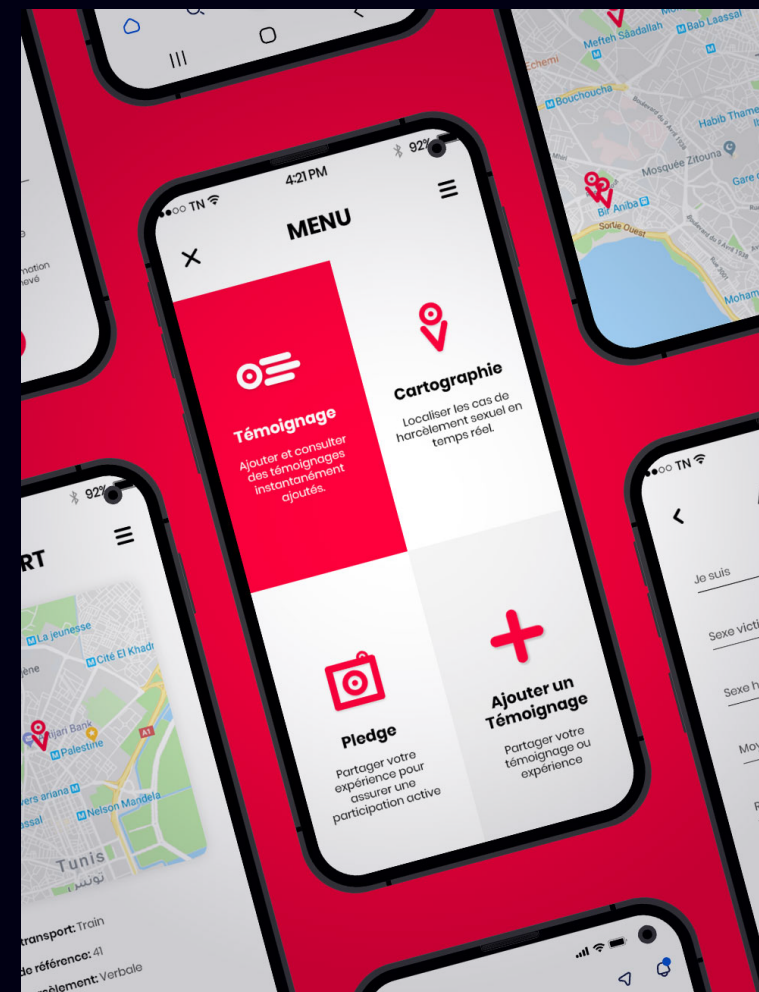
Mefteh Saadallah
Bab Laassal
Echemi
Bouchoucha
Habib Thame
Mosquée Zitouna
Gare
Bir Aniba
Sortie Ouest
Moham

mation
levé

●●○○ TN
4:21 PM
92%
MENU
Témoignage
Ajouter et consulter des témoignages instantanément ajoutés.
Cartographie
Localiser les cas de harcèlement sexuel en temps réel.
Pledge
Partager votre expérience pour assurer une participation active
Ajouter un Témoignage
Partager votre témoignage ou expérience

92%
RT
La jeunesse
Cité El Khadr
Palestine
vers ariana
Nelson Mandela
Tunis
تونس
transport: Train
de référence: 41
cèlement: Verbale

●●○○ TN
Je suis
Sexe victi
Sexe h
Mo